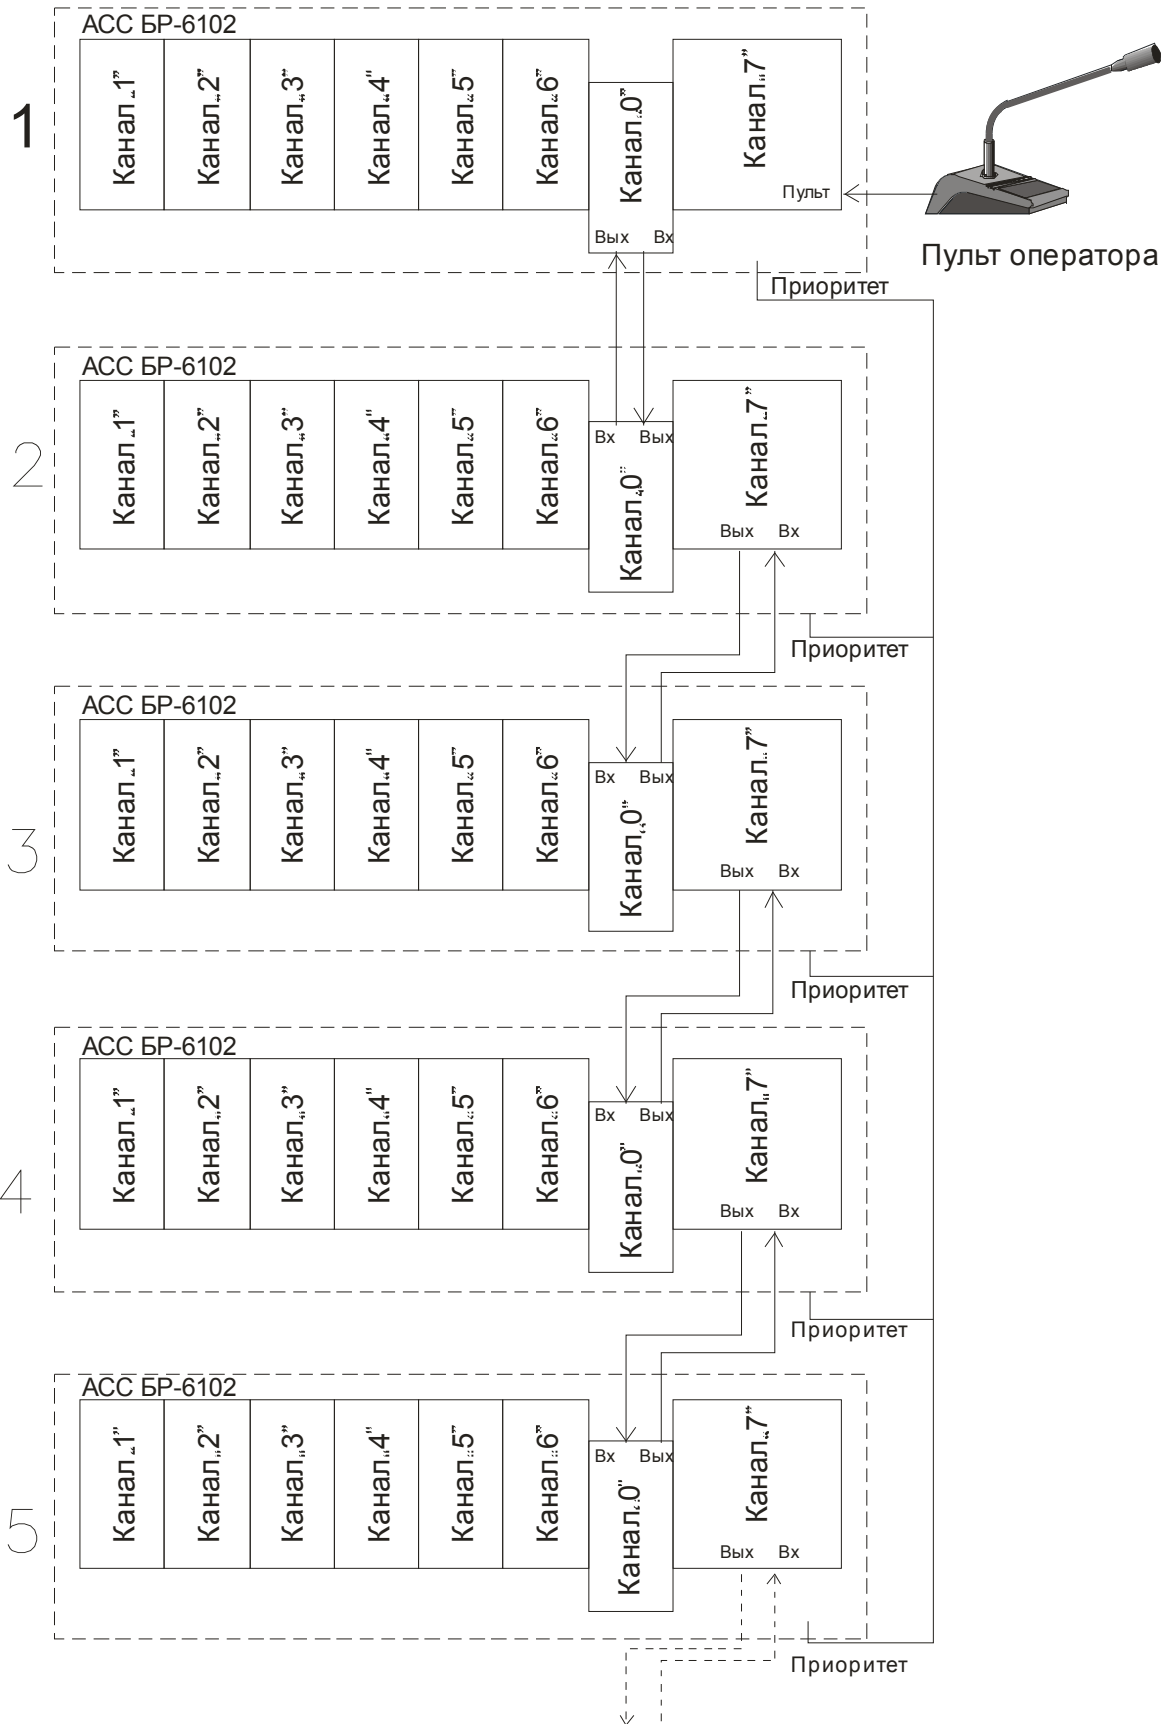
1

АСС БР-6102

Канал „1”

Канал „2”

Канал „3”

Канал „4”

Канал „5”

Канал „6”

Канал „0”

Вых Вх

Канал „7”

Пульт

Пульт оператора

Приоритет

2

АСС БР-6102

Канал „1”

Канал „2”

Канал „3”

Канал „4”

Канал „5”

Канал „6”

Вх Вых

Канал „0”

Канал „7”

Вых Вх

Приоритет

3

АСС БР-6102

Канал „1”

Канал „2”

Канал „3”

Канал „4”

Канал „5”

Канал „6”

Вх Вых

Канал „0”

Канал „7”

Вых Вх

Приоритет

4

АСС БР-6102

Канал „1”

Канал „2”

Канал „3”

Канал „4”

Канал „5”

Канал „6”

Вх Вых

Канал „0”

Канал „7”

Вых Вх

Приоритет

5

АСС БР-6102

Канал „1”

Канал „2”

Канал „3”

Канал „4”

Канал „5”

Канал „6”

Вх Вых

Канал „0”

Канал „7”

Вых Вх

Приоритет